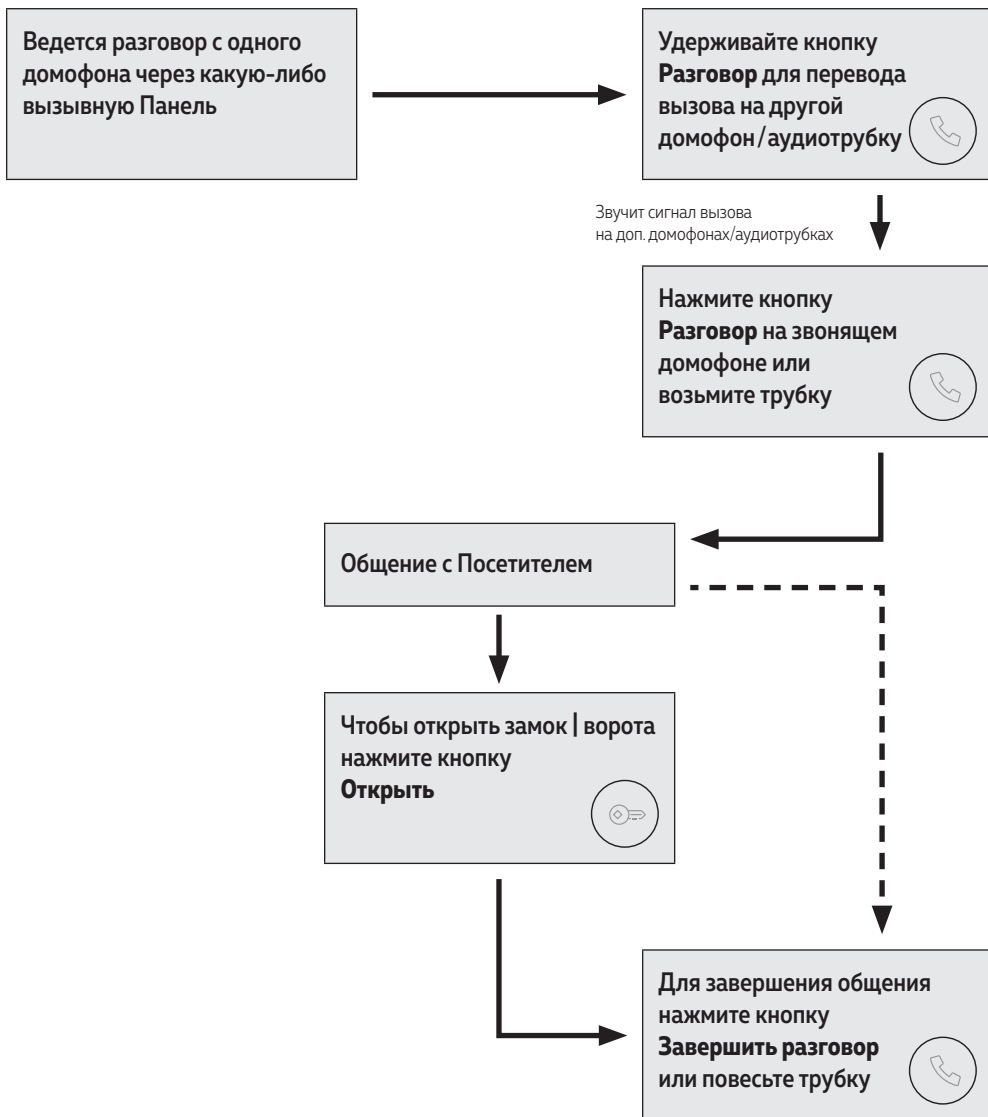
Ведется разговор с одного домофона через какую-либо вызывную Панель

Удерживайте кнопку **Разговор** для перевода вызова на другой домофон / аудиотрубку

Звучит сигнал вызова на доп. домофонах/аудиотрубках

Нажмите кнопку **Разговор** на звонящем домофоне или возьмите трубку

Общение с Посетителем

Чтобы открыть замок | ворота нажмите кнопку **Открыть**

Для завершения общения нажмите кнопку **Завершить разговор** или повесьте трубку